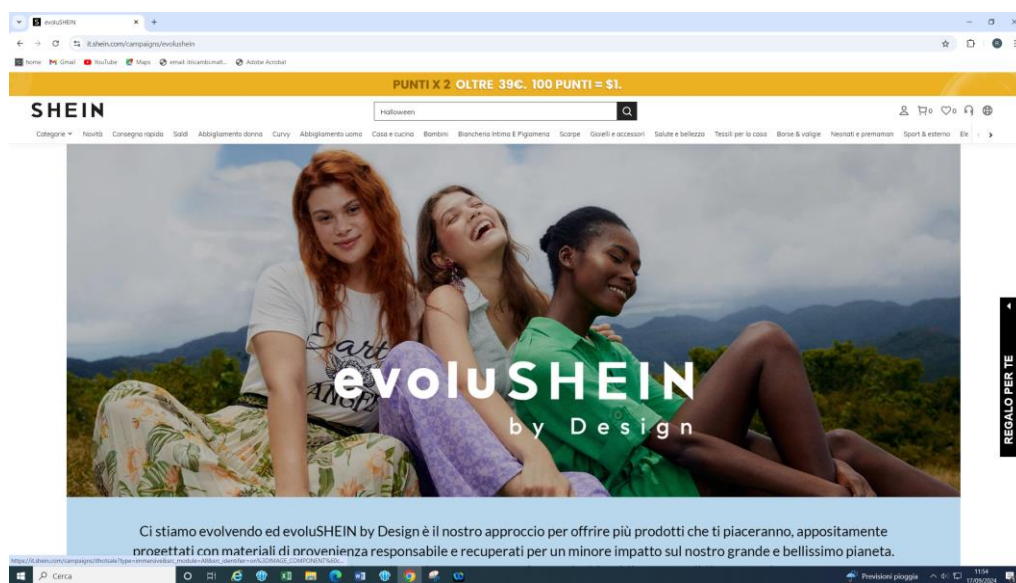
evoluSHEIN

it.shein.com/campaigns/evolushein

home Gmail YouTube Maps email ilricambio.mail... Adobe Acrobat

PUNTI X 2 OLTRE 39€. 100 PUNTI = $1.

SHEIN

Halloween

Categorie Novità Consegna rapida Saldi Abbigliamento donna Curvy Abbigliamento uomo Casa e cucina Bambini Biancheria Intima E Pigiamena Scarpe Gioielli e accessori Salute e bellezza Tessili per la casa Borse & valigie Neonati e premaman Sport & esterno Ele

evoluSHEIN
by Design

REGALO PER TE

Ci stiamo evolvendo ed evoluSHEIN by Design è il nostro approccio per offrire più prodotti che ti piaceranno, appositamente progettati con materiali di provenienza responsabile e recuperati per un minore impatto sul nostro grande e bellissimo pianeta.

https://it.shein.com/campaigns/thotsale?type=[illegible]

Cerca

Previsioni pioggia

11:54
17/09/2024